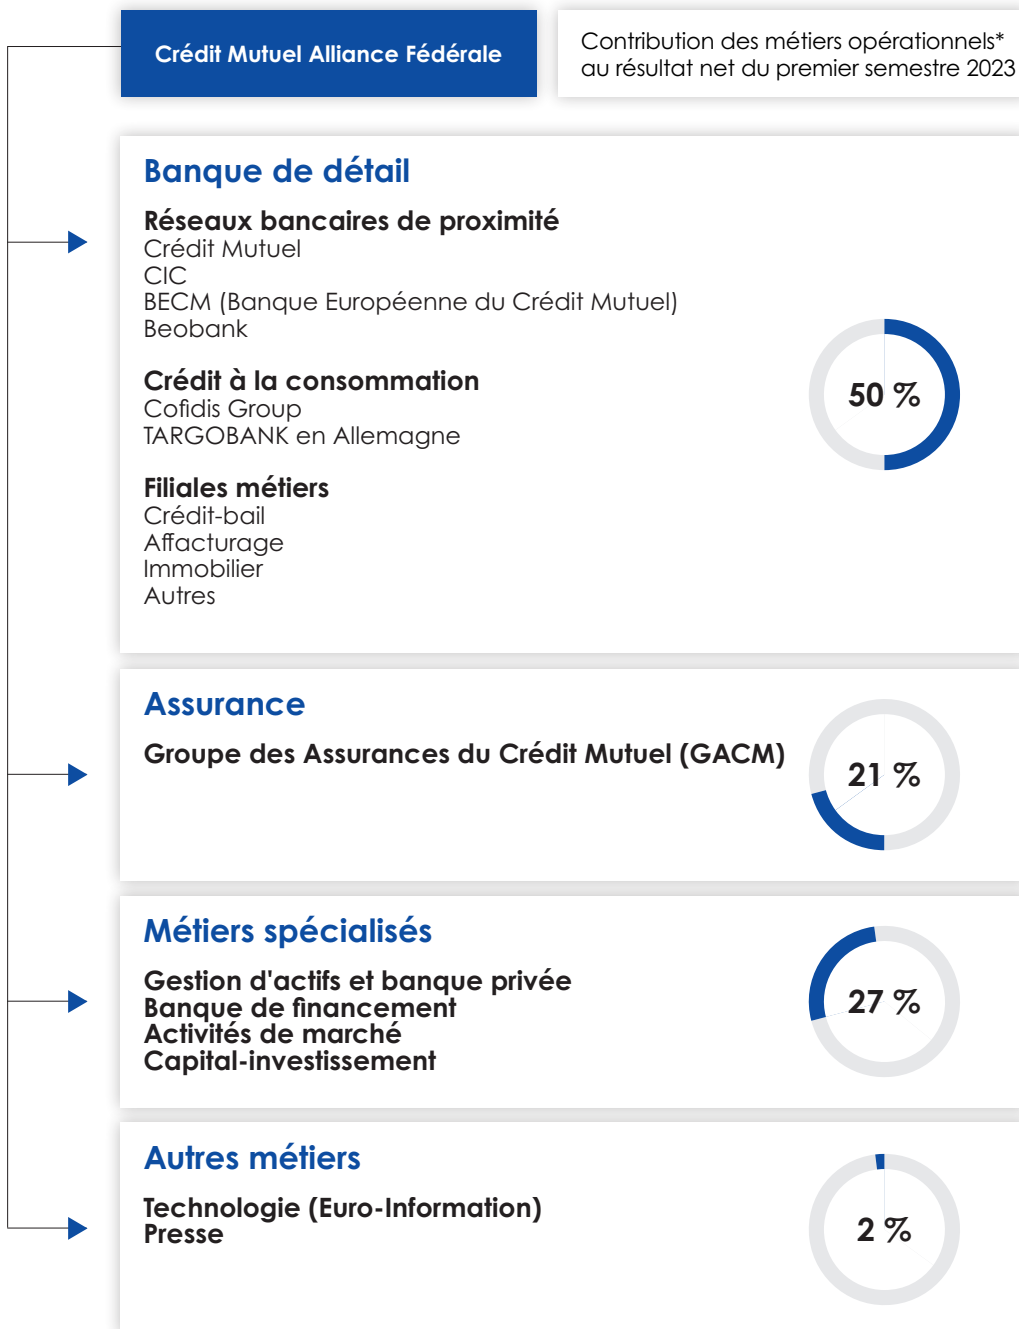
Crédit Mutuel Alliance Fédérale

Contribution des métiers opérationnels* au résultat net du premier semestre 2023

Banque de détail

Réseaux bancaires de proximité
Crédit Mutuel
CIC
BECM (Banque Européenne du Crédit Mutuel)
Beobank

Crédit à la consommation
Cofidis Group
TARGOBANK en Allemagne

Filiales métiers
Crédit-bail
Affacturage
Immobilier
Autres

50 %

Assurance

Groupe des Assurances du Crédit Mutuel (GACM)

21 %

Métiers spécialisés

Gestion d'actifs et banque privée
Banque de financement
Activités de marché
Capital-investissement

27 %

Autres métiers

Technologie (Euro-Information)
Presse

2 %